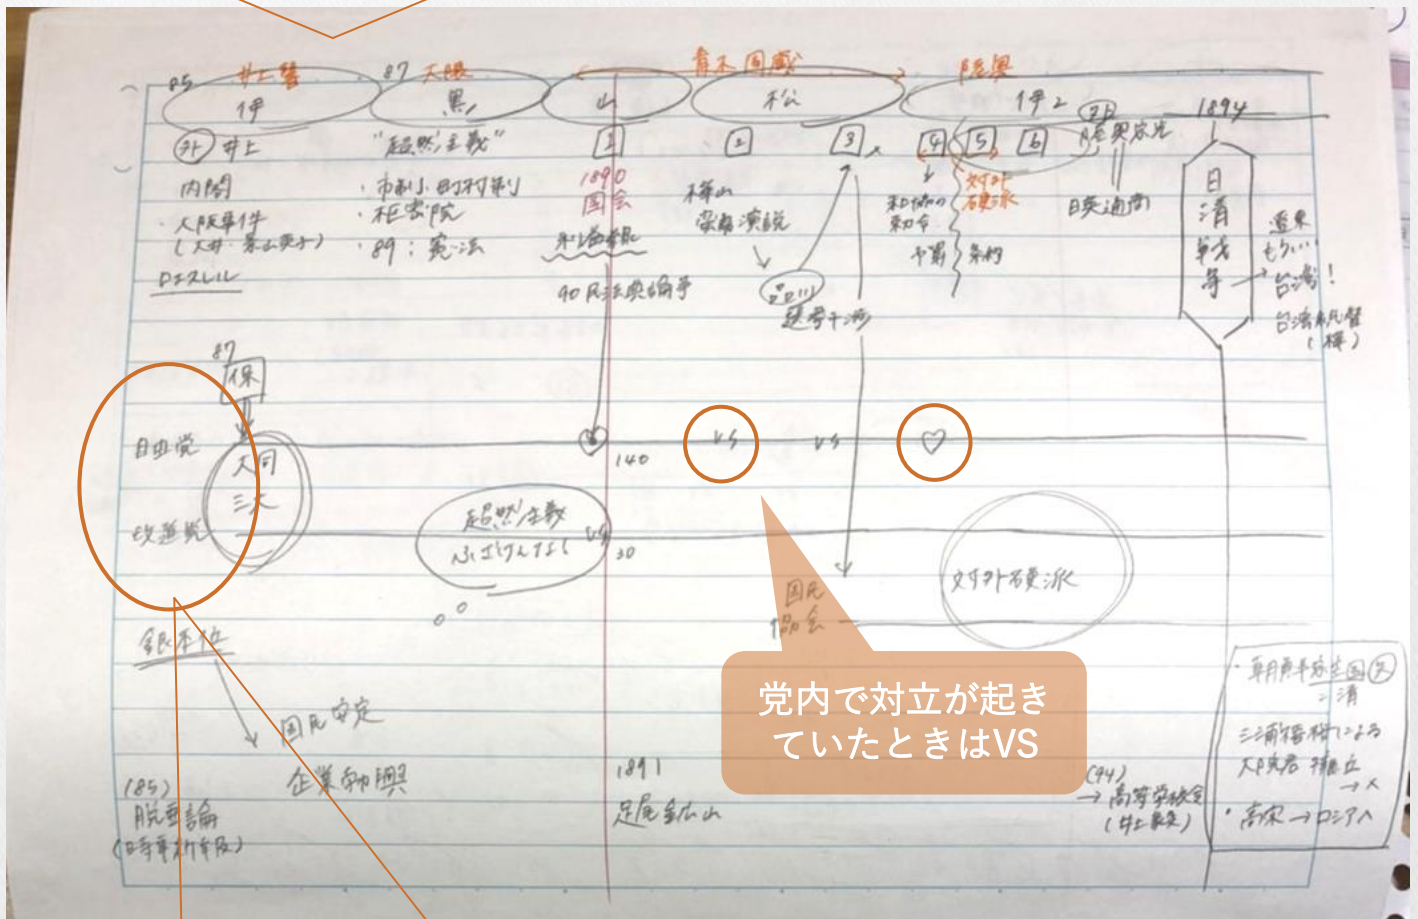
85 井上馨　87 大隈　青木周蔵　陸奥

伊　黒　山　松　伊2

1894

外 井上　"超然主義"　1　2　3　4　5　6　外 陸奥宗光

内閣　・市制・町村制　1890 国会　樺山 蛮勇演説　和協の詔令　対外硬派　日英通商

・大阪事件 (大井・景山英子)　・枢密院　・89：憲法　利益線　予算　条約　日清戦争　遼東もらい 台湾!

Dキズレル　90 民法典論争　選挙干渉　台湾総督 (樺)

87 保

自由党　大同団結　140　VS　VS　♡

改進党　超然主義 ふざけんなよ　30　対外硬派

国民協会

銀本位

国民安定

企業勃興

(85) 脱亜論 (時事新報)　1891 足尾銅山　(94) → 高等学校令 (井上毅)

朝鮮半島主導権 (日)(清)
三国干渉による 大院君 擁立 → ×
・高宗 → ロシアへ

党内で対立が起きていたときはVS